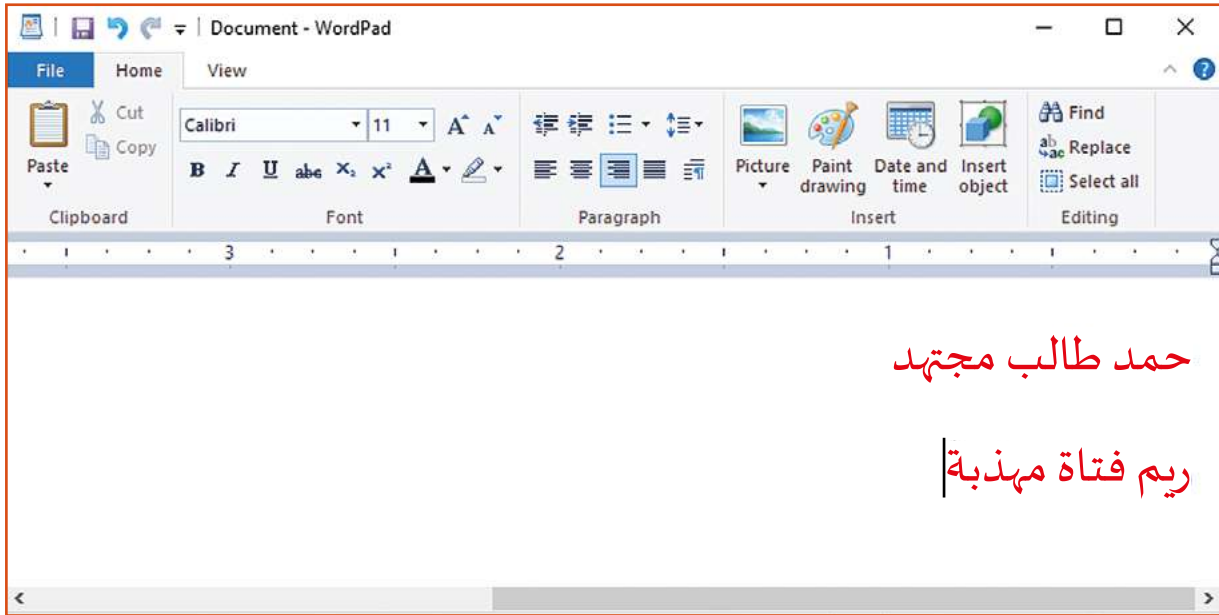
Document - WordPad

File Home View

Paste
Cut
Copy
Clipboard

Calibri 11
B I U abc $X_2$ $X^2$ A
Font

Paragraph

Picture
Paint drawing
Date and time
Insert object
Insert

Find
Replace
Select all
Editing

3 2 1

حمد طالب مجتهد

ريم فتاة مهذبة